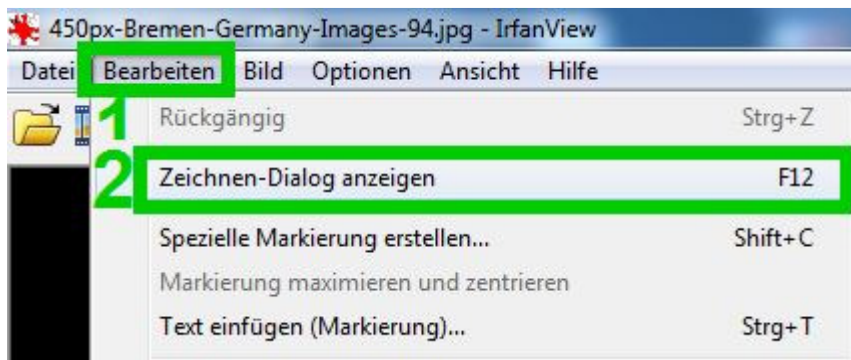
450px-Bremen-Germany-Images-94.jpg - IrfanView

Datei Bearbeiten Bild Optionen Ansicht Hilfe

1
Rückgängig Strg+Z

2
Zeichnen-Dialog anzeigen F12

Spezielle Markierung erstellen... Shift+C

Markierung maximieren und zentrieren

Text einfügen (Markierung)... Strg+T